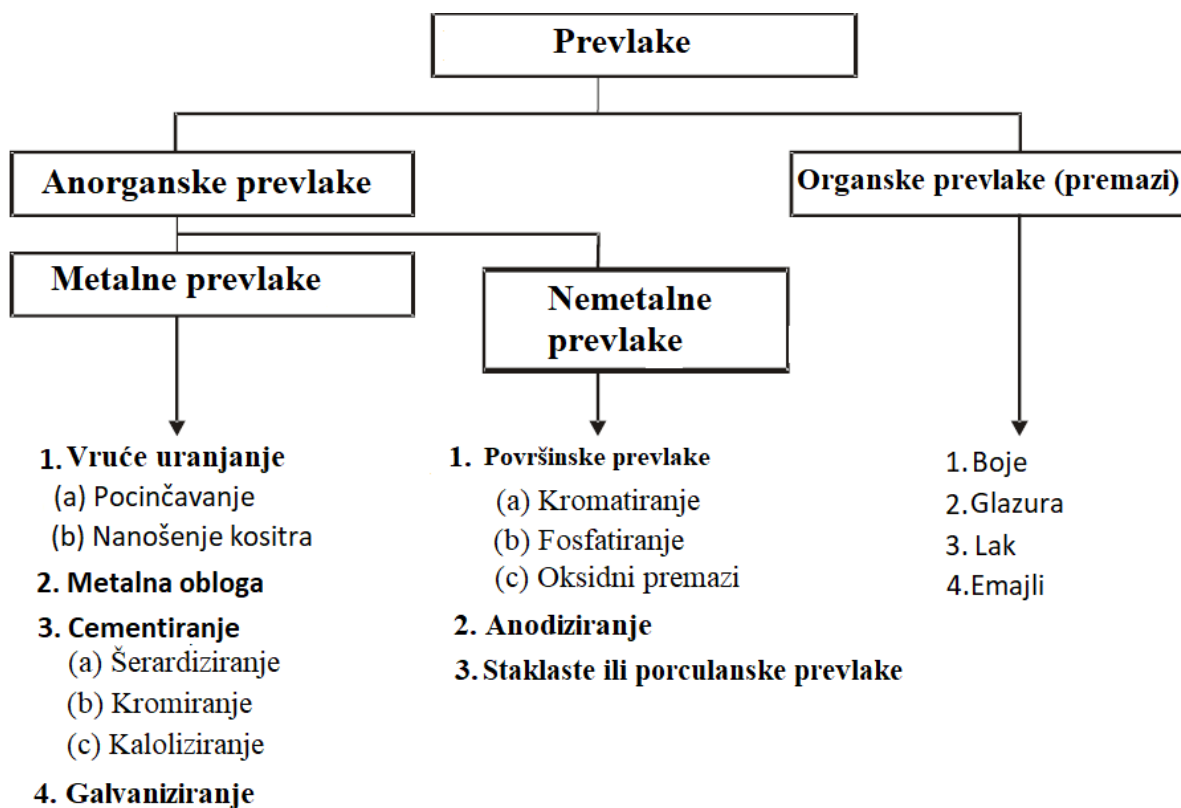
Prevlake

Anorganske prevlake

Organske prevlake (premazi)

Metalne prevlake

Nemetalne prevlake

1. Vruće uranjanje
(a) Pocinčavanje
(b) Nanošenje kositra
2. Metalna obloga
3. Cementiranje
(a) Šerardiziranje
(b) Kromiranje
(c) Kaloliziranje
4. Galvaniziranje

1. Površinske prevlake
(a) Kromatiranje
(b) Fosfatiranje
(c) Oksidni premazi
2. Anodiziranje
3. Staklaste ili porculanske prevlake

1. Boje
2. Glazura
3. Lak
4. Emajli